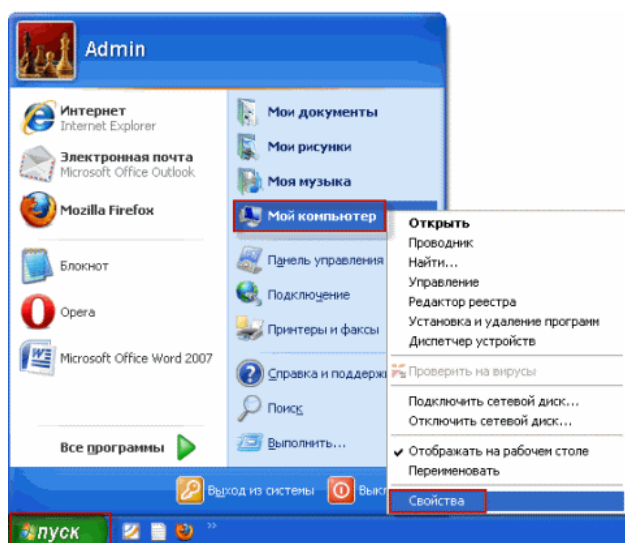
Admin

Интернет
Internet Explorer

Электронная почта
Microsoft Office Outlook

Mozilla Firefox

Блокнот

Opera

Microsoft Office Word 2007

Все программы

Мои документы

Мои рисунки

Моя музыка

Мой компьютер

Панель управления

Подключение

Принтеры и факсы

Справка и поддерж

Поиск

Выполнить...

Открыть
Проводник
Найти...
Управление
Редактор реестра
Установка и удаление программ
Диспетчер устройств
Проверить на вирусы
Подключить сетевой диск...
Отключить сетевой диск...
Отображать на рабочем столе
Переименовать
Свойства

Выход из системы

Выкл

пуск